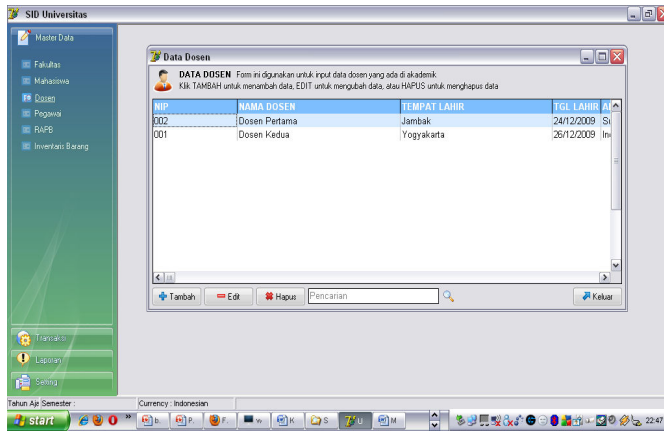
SID Universitas

Master Data

Fakultas
Mahasiswa
Dosen
Pegawai
RAPB
Inventaris Barang

Data Dosen

DATA DOSEN Form ini digunakan untuk input data dosen yang ada di akademik
Klik TAMBAH untuk menambah data, EDIT untuk mengubah data, atau HAPUS untuk menghapus data

| NIP | NAMA DOSEN | TEMPAT LAHIR | TGL LAHIR | A |
|---|---|---|---|---|
| 002 | Dosen Pertama | Jambak | 24/12/2009 | Su |
| 001 | Dosen Kedua | Yogyakarta | 26/12/2009 | In |

Tambah
Edit
Hapus
Pencarian
Keluar

Transaksi
Laporan
Setting

Tahun Aje Semester :
Currency : Indonesian

start
b.
P.
F.
W.
K
S
U
M
22:47